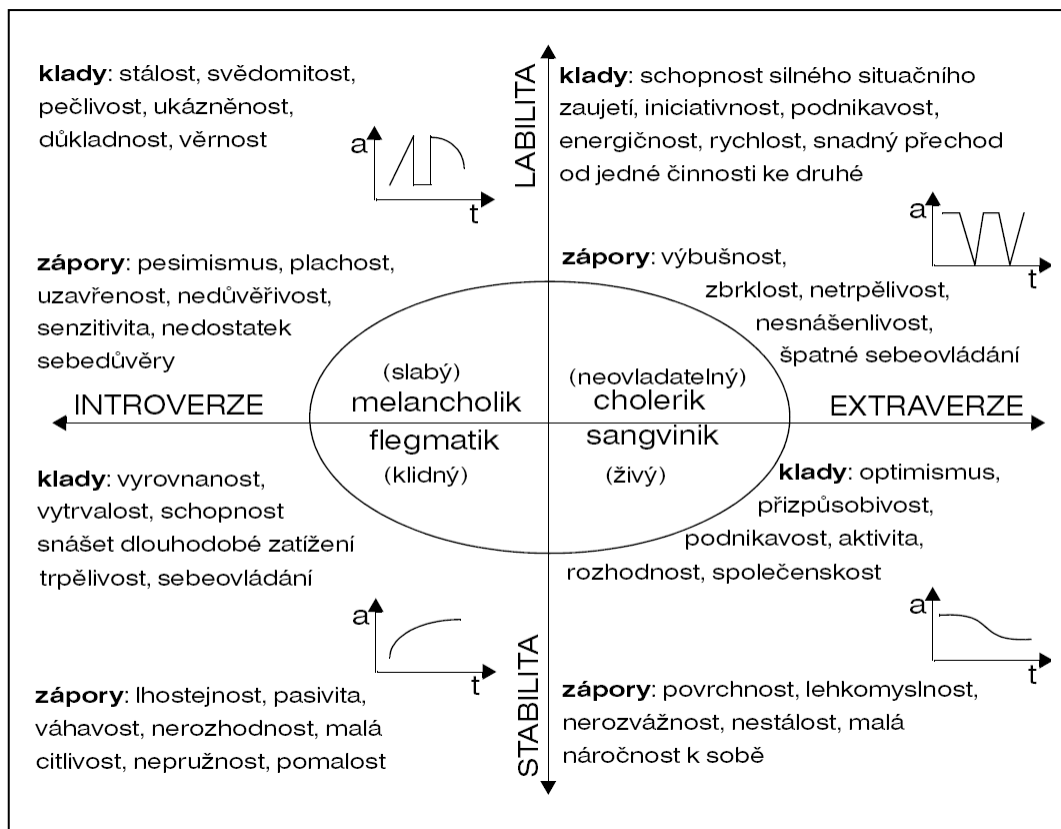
**klady**: stálost, svědomitost, pečlivost, ukázněnost, důkladnost, věrnost

a
t

LABILITA

**klady**: schopnost silného situačního zaujetí, iniciativnost, podnikavost, energičnost, rychlost, snadný přechod od jedné činnosti ke druhé

a
t

**zápory**: pesimismus, plachost, uzavřenost, nedůvěřivost, senzitivita, nedostatek sebedůvěry

**zápory**: výbušnost, zbrklost, netrpělivost, nesnášenlivost, špatné sebeovládání

(slabý)
melancholik

(neovladatelný)
cholerik

INTROVERZE

EXTRAVERZE

flegmatik
(klidný)

sangvinik
(živý)

**klady**: vyrovnanost, vytrvalost, schopnost snášet dlouhodobé zatížení trpělivost, sebeovládání

**klady**: optimismus, přizpůsobivost, podnikavost, aktivita, rozhodnost, společenskost

a
t

a
t

STABILITA

**zápory**: lhostejnost, pasivita, váhavost, nerozhodnost, malá citlivost, nepružnost, pomalost

**zápory**: povrchnost, lehkomyslnost, nerozvážnost, nestálost, malá náročnost k sobě